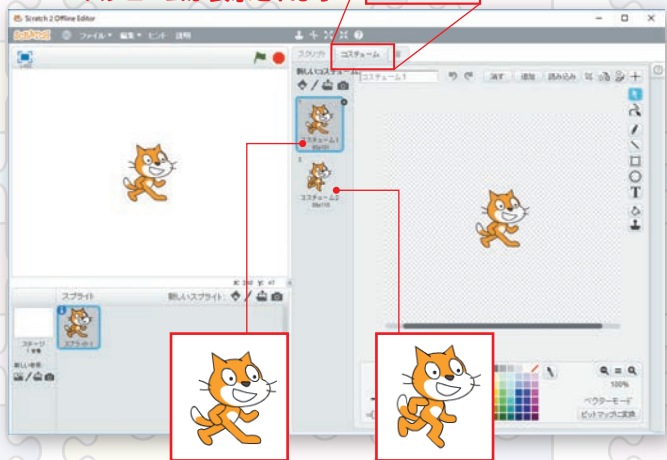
Scratch 2 Offline Editor

SCRATCH ファイル 編集 ヒント 説明

スクリプト コスチューム 音

新しいコスチューム

コスチューム1

消す 追加 読み込み

1
コスチューム1
95x101

2
コスチューム2
95x106

スプライト 新しいスプライト:

ステージ
1 背景

新しい背景:

スプライト1

100%

ベクターモード

ビットマップに変換